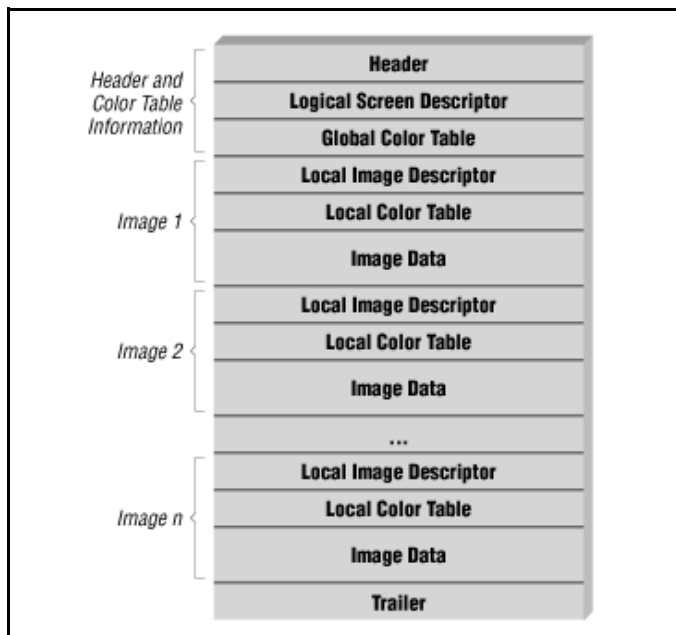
Header and Color Table Information

Header

Logical Screen Descriptor

Global Color Table

Image 1

Local Image Descriptor

Local Color Table

Image Data

Image 2

Local Image Descriptor

Local Color Table

Image Data

...

Image n

Local Image Descriptor

Local Color Table

Image Data

Trailer